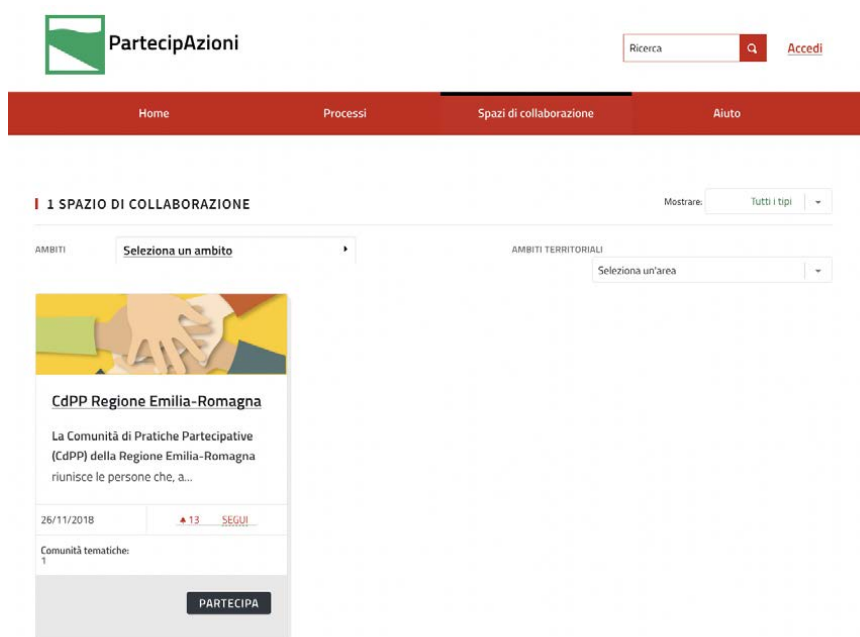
PartecipAzioni

Ricerca

Accedi

Home
Processi
Spazi di collaborazione
Aiuto

1 SPAZIO DI COLLABORAZIONE

Mostrare: Tutti i tipi

AMBITI
Seleziona un ambito

AMBITI TERRITORIALI
Seleziona un'area

CdPP Regione Emilia-Romagna

La Comunità di Pratiche Partecipative (CdPP) della Regione Emilia-Romagna riunisce le persone che, a...

26/11/2018
13 SEGUI

Comunità tematiche:
1

PARTECIPA